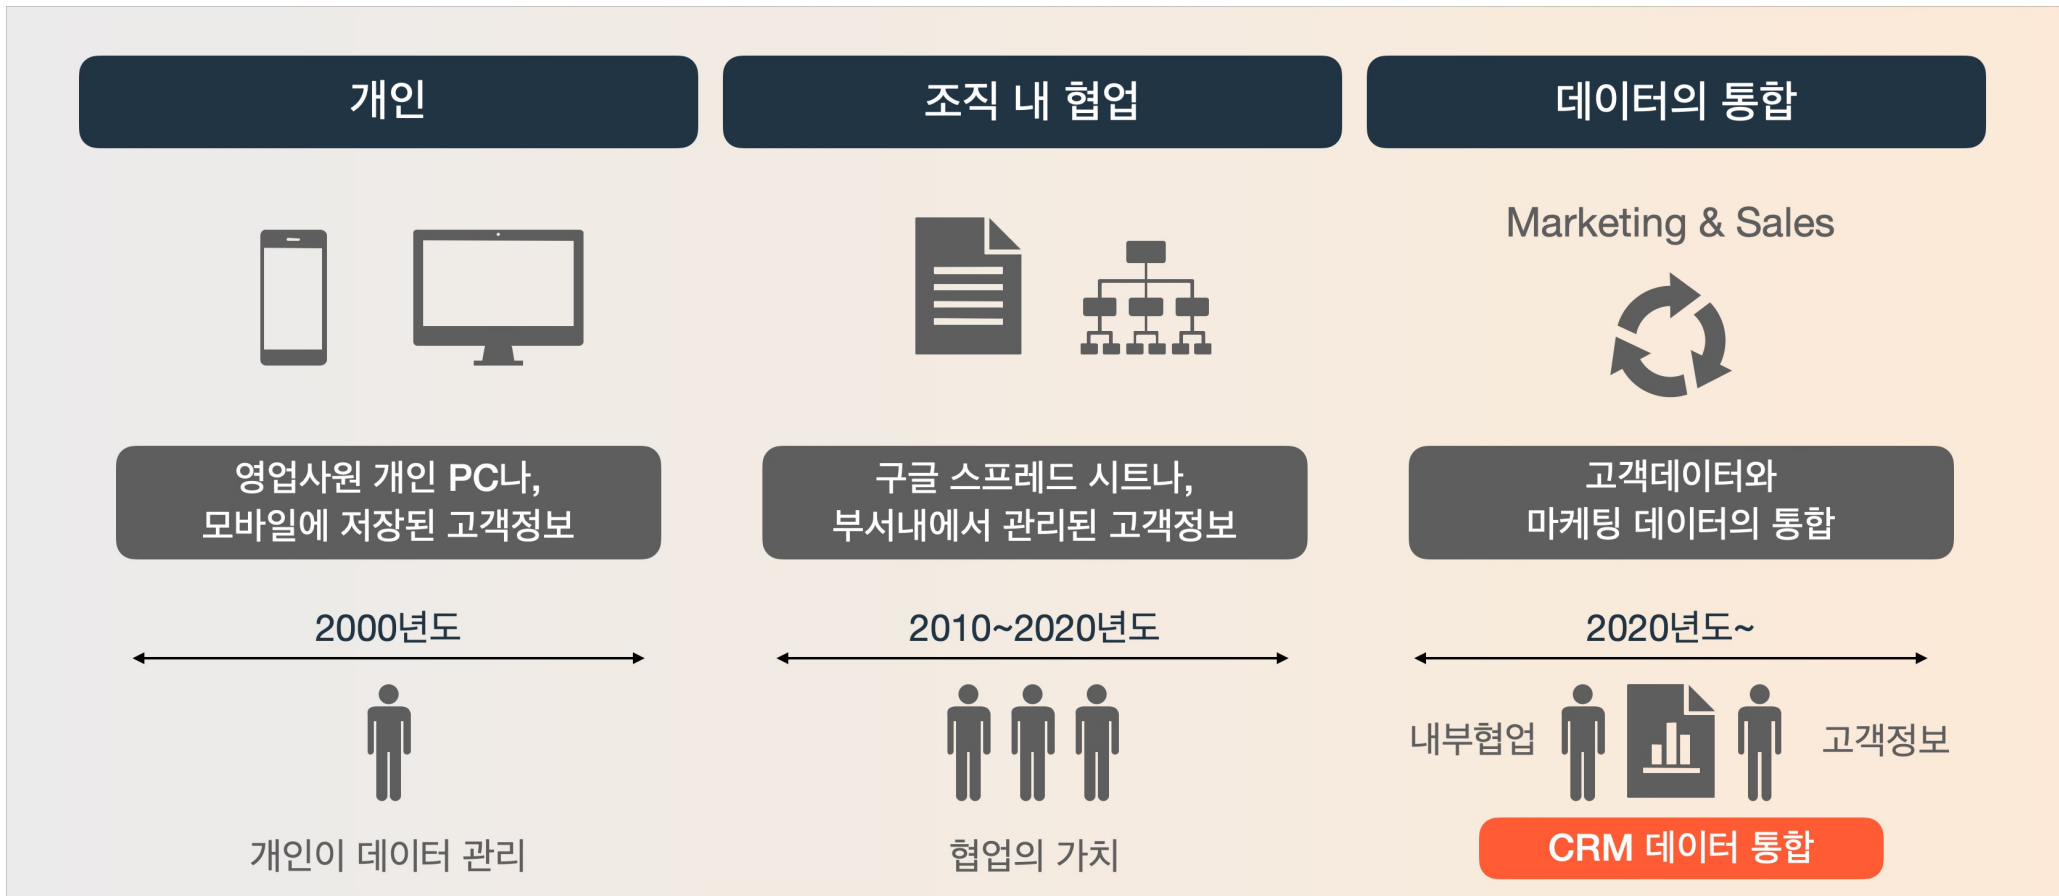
개인

조직 내 협업

데이터의 통합

Marketing & Sales

영업사원 개인 PC나, 모바일에 저장된 고객정보

구글 스프레드 시트나, 부서내에서 관리된 고객정보

고객데이터와 마케팅 데이터의 통합

2000년도

2010~2020년도

2020년도~

개인이 데이터 관리

협업의 가치

내부협업

고객정보

CRM 데이터 통합